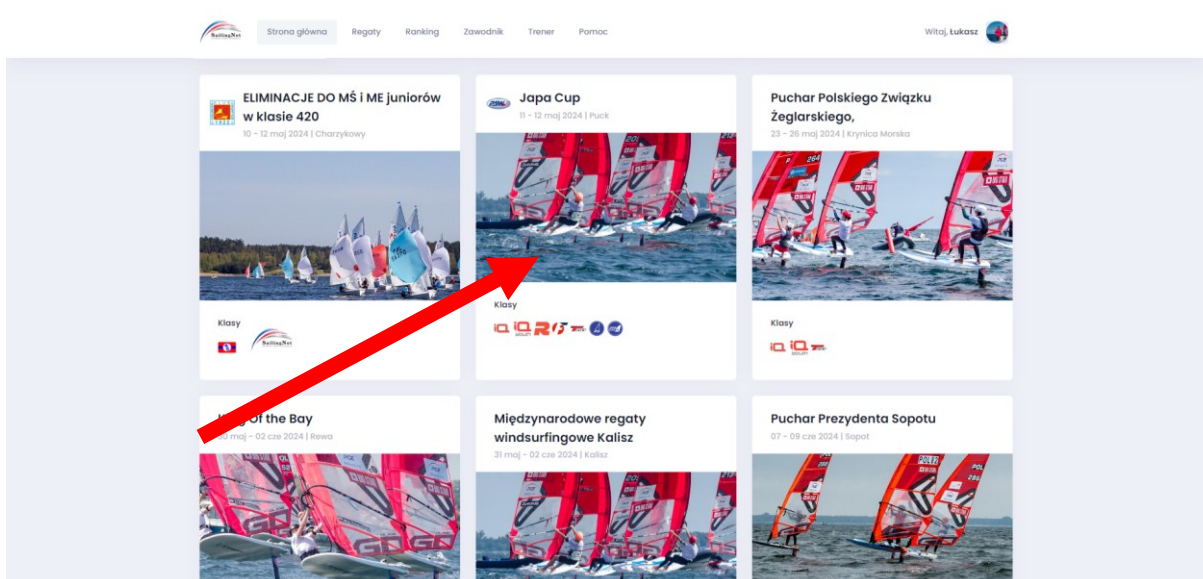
SailingNet Strona główna Regaty Ranking Zawodnik Trener Pomoc

Witaj, Łukasz

ELIMINACJE DO MŚ i ME juniorów w klasie 420
10 - 12 maj 2024 | Charzykowy

Klasy

SailingNet

Japa Cup
11 - 12 maj 2024 | Puck

Klasy

Puchar Polskiego Związku Żeglarskiego,
23 - 26 maj 2024 | Krynica Morska

Klasy

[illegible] of the Bay
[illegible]0 maj - 02 cze 2024 | Rewa

Międzynarodowe regaty windsurfingowe Kalisz
31 maj - 02 cze 2024 | Kalisz

Puchar Prezydenta Sopotu
07 - 09 cze 2024 | Sopot